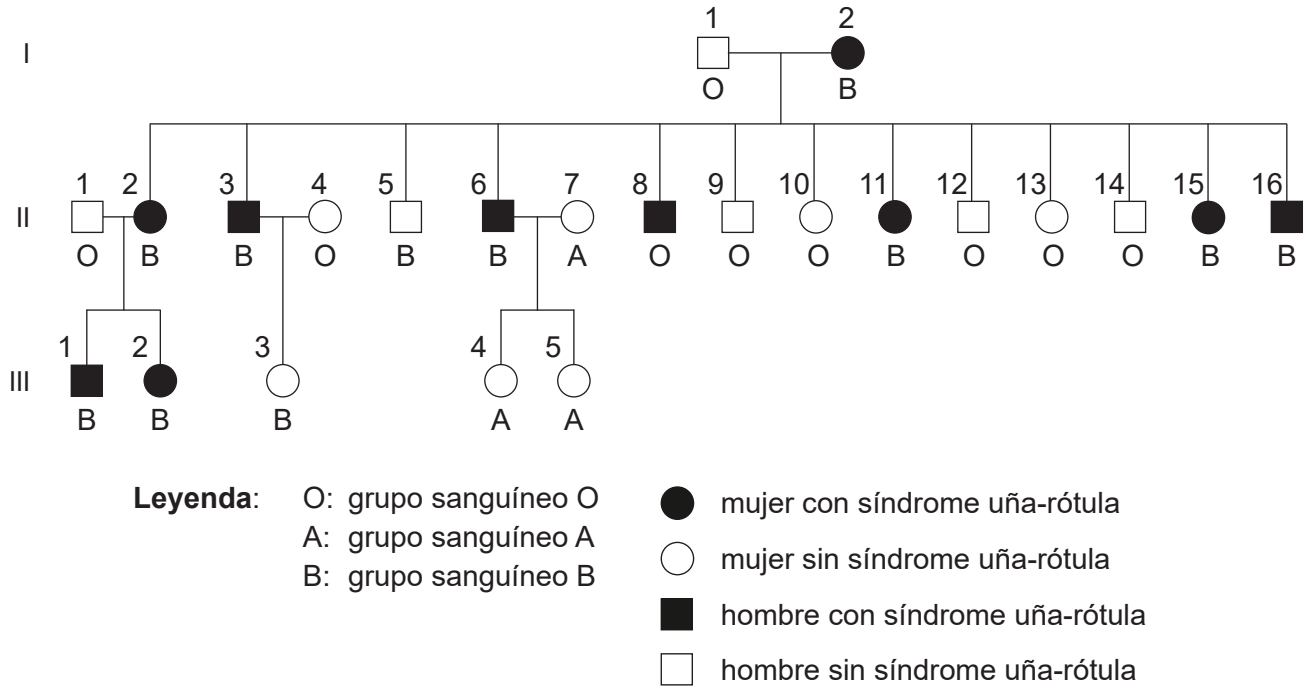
I
1 O
2 B

II
1 O
2 B
3 B
4 O
5 B
6 B
7 A
8 O
9 O
10 O
11 B
12 O
13 O
14 O
15 B
16 B

III
1 B
2 B
3 B
4 A
5 A

**Leyenda**: O: grupo sanguíneo O
A: grupo sanguíneo A
B: grupo sanguíneo B

mujer con síndrome uña-rótula
mujer sin síndrome uña-rótula
hombre con síndrome uña-rótula
hombre sin síndrome uña-rótula